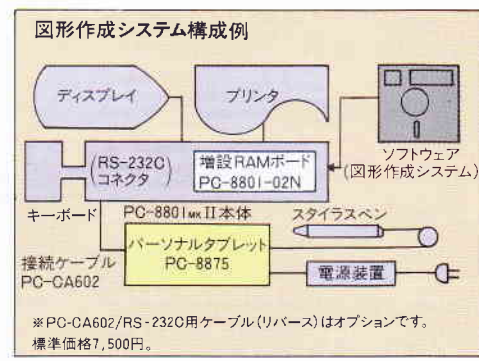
図形作成システム構成例

ディスプレイ

プリンタ

ソフトウェア
(図形作成システム)

(RS-232C)
コネクタ

増設RAMボード
PC-8801-02N

キーボード

PC-8801mkII本体

スタイラスペン

接続ケーブル
PC-CA602

パーソナルタブレット
PC-8875

電源装置

※PC-CA602/RS-232C用ケーブル(リバース)はオプションです。
標準価格7,500円。